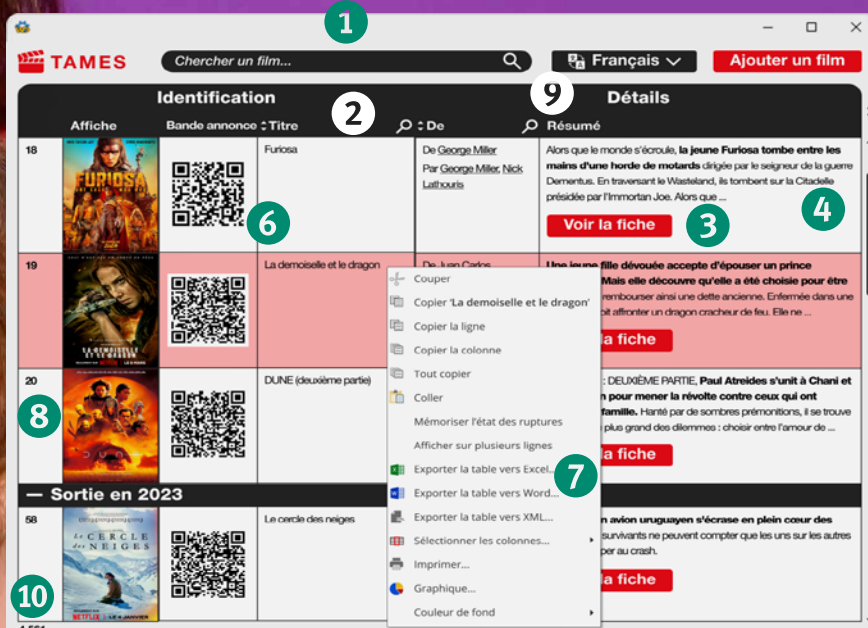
1

TAMES

Chercher un film...

Français

Ajouter un film

9

Identification

Détails

2

Affiche

Bande annonce

Titre

De

Résumé

18

FURIOSA

Furiosa

De George Miller

Par George Miller, Nick Lathouris

Alors que le monde s'écroule, **la jeune Furiosa tombe entre les mains d'une horde de motards** dirigée par le seigneur de la guerre Dementus. En traversant le Wasteland, ils tombent sur la Citadelle présidée par l'Immortan Joe. Alors que ...

Voir la fiche

3

4

6

19

La demoiselle et le dragon

De Juan Carlos

**Une jeune fille dévouée accepte d'épouser un prince ... Mais elle découvre qu'elle a été choisie pour être ...** rembourser ainsi une dette ancienne. Enfermée dans une ... oit affronter un dragon cracheur de feu. Elle ne ...

... la fiche

Couper

Copier 'La demoiselle et le dragon'

Copier la ligne

Copier la colonne

Tout copier

Coller

Mémoriser l'état des ruptures

Afficher sur plusieurs lignes

Exporter la table vers Excel...

Exporter la table vers Word...

Exporter la table vers XML...

Sélectionner les colonnes...

Imprimer...

Graphique...

Couleur de fond

7

20

8

DUNE (deuxième partie)

: DEUXIÈME PARTIE, **Paul Atreides s'unit à Chani et ... pour mener la révolte contre ceux qui ont ... famille.** Hanté par de sombres prémonitions, il se trouve ... plus grand des dilemmes : choisir entre l'amour de ...

... la fiche

— Sortie en 2023

58

LE CERCLE DES NEIGES

Le cercle des neiges

... **n avion uruguayen s'écrase en plein cœur des** ... survivants ne peuvent compter que les uns sur les autres ... per au crash.

... la fiche

10

NETFLIX

LE 4 JANVIER

1 561